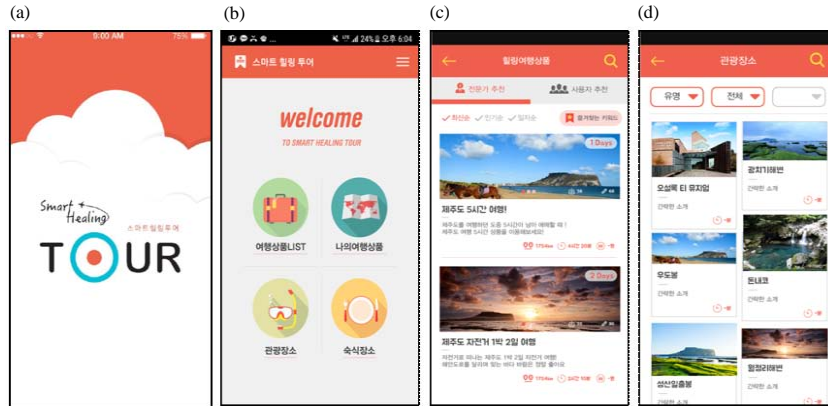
(a)

5:00 AM 75%

Smart Healing

스마트힐링투어

TOUR

(b)

24% 오후 6:04

스마트 힐링 투어

welcome

TO SMART HEALING TOUR

여행상품LIST

나의여행상품

관광장소

숙식장소

(c)

힐링여행상품

전문가 추천

사용자 추천

최신순 인기순 일자순

즐겨찾는 키워드

1 Days

제주도 5시간 여행!

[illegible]

2 Days

제주도 자전거 1박 2일 여행

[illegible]

(d)

관광장소

유명

전체

오설록 티 뮤지엄

간략한 소개

광치기해변

간략한 소개

우도봉

간략한 소개

돈내코

간략한 소개

성산일출봉

협재해변

간략한 소개